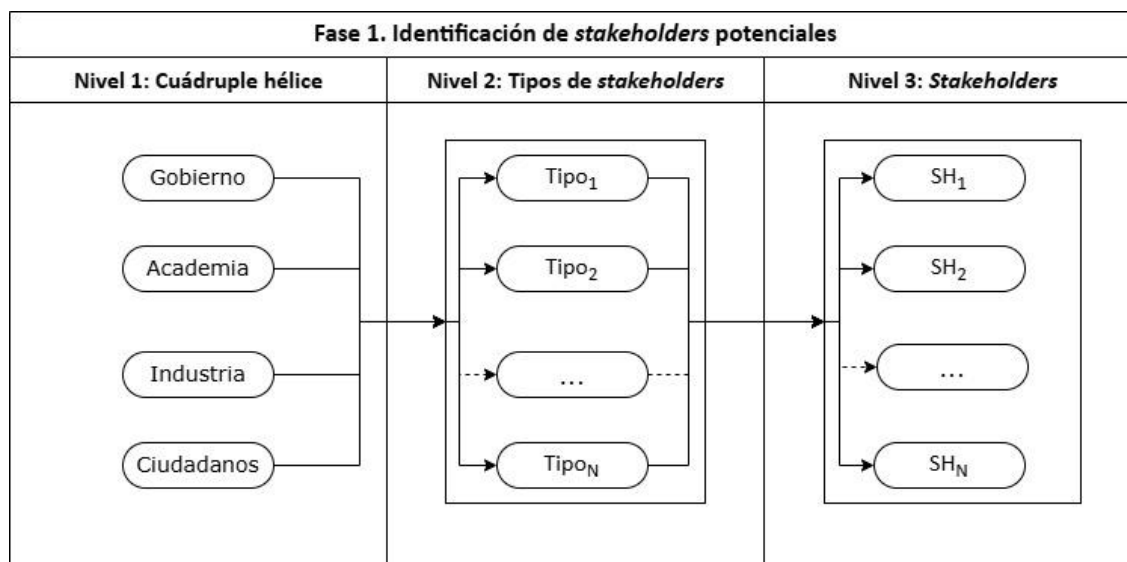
Fase 1. Identificación de *stakeholders* potenciales

| Nivel 1: Cuádruple hélice | Nivel 2: Tipos de *stakeholders* | Nivel 3: *Stakeholders* |
|---|---|---|
| Gobierno | Tipo$_1$ | SH$_1$ |
| Academia | Tipo$_2$ | SH$_2$ |
| Industria | ... | ... |
| Ciudadanos | Tipo$_N$ | SH$_N$ |